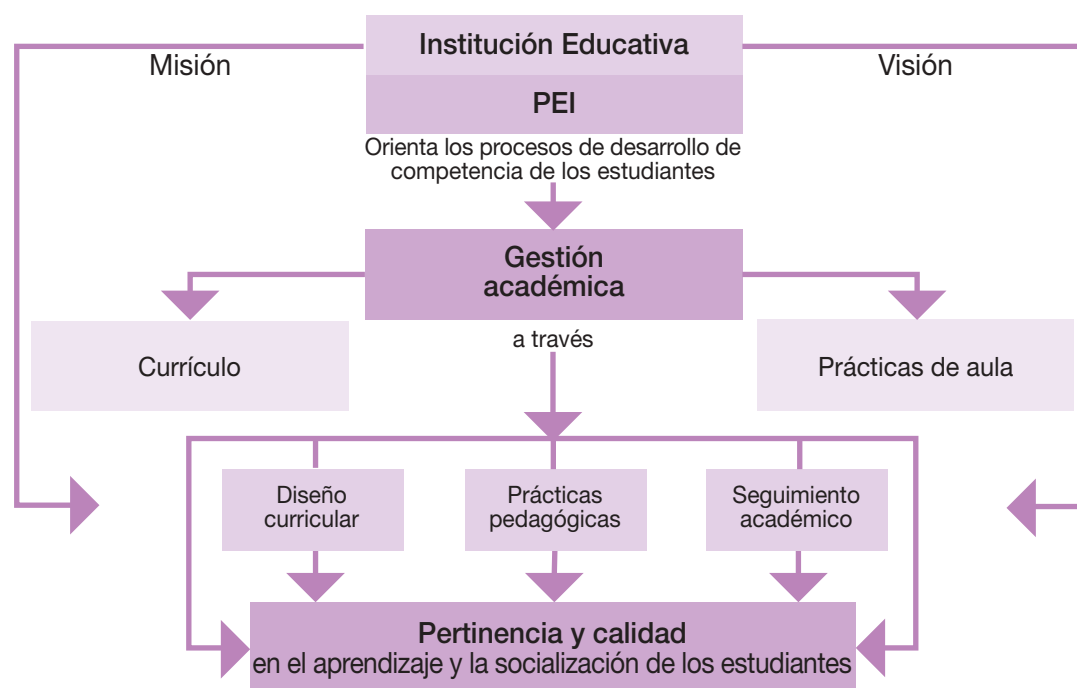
Institución Educativa

Misión

Visión

PEI

Orienta los procesos de desarrollo de competencia de los estudiantes

Gestión académica

Currículo

a través

Prácticas de aula

Diseño curricular

Prácticas pedagógicas

Seguimiento académico

Pertinencia y calidad
en el aprendizaje y la socialización de los estudiantes